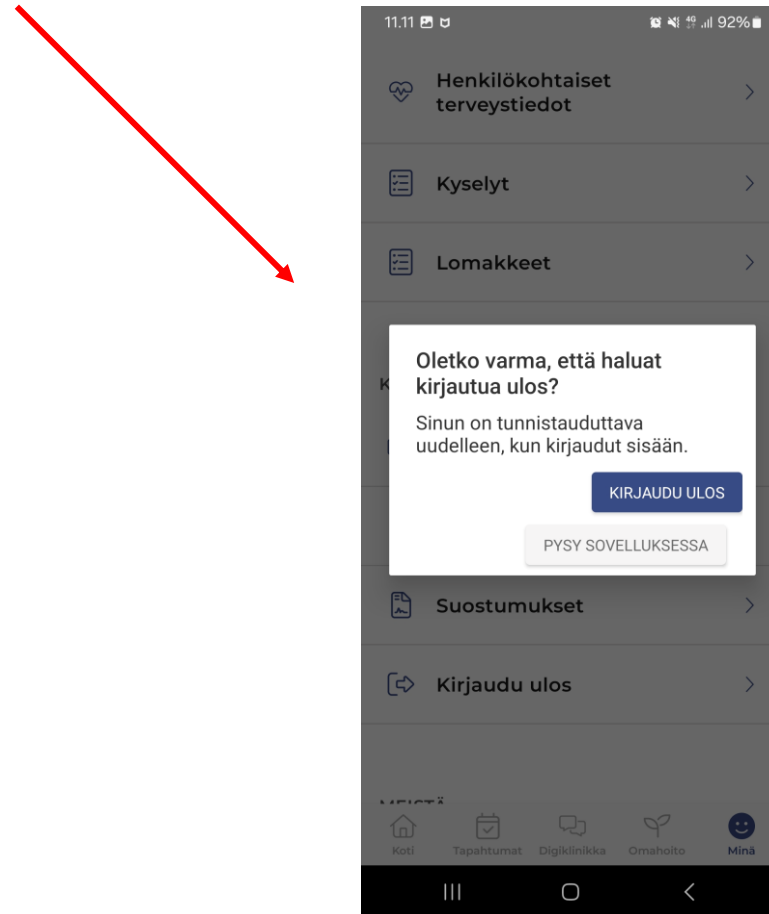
11.11

92%

Henkilökohtaiset terveystiedot

Kyselyt

Lomakkeet

Oletko varma, että haluat kirjautua ulos?

Sinun on tunnistauduttava uudelleen, kun kirjaudut sisään.

KIRJAUDU ULOS

PYSY SOVELLUKSESSA

Suostumukset

Kirjaudu ulos

MEISTÄ

Koti

Tapahtumat

Digiklinikka

Omahoito

Minä